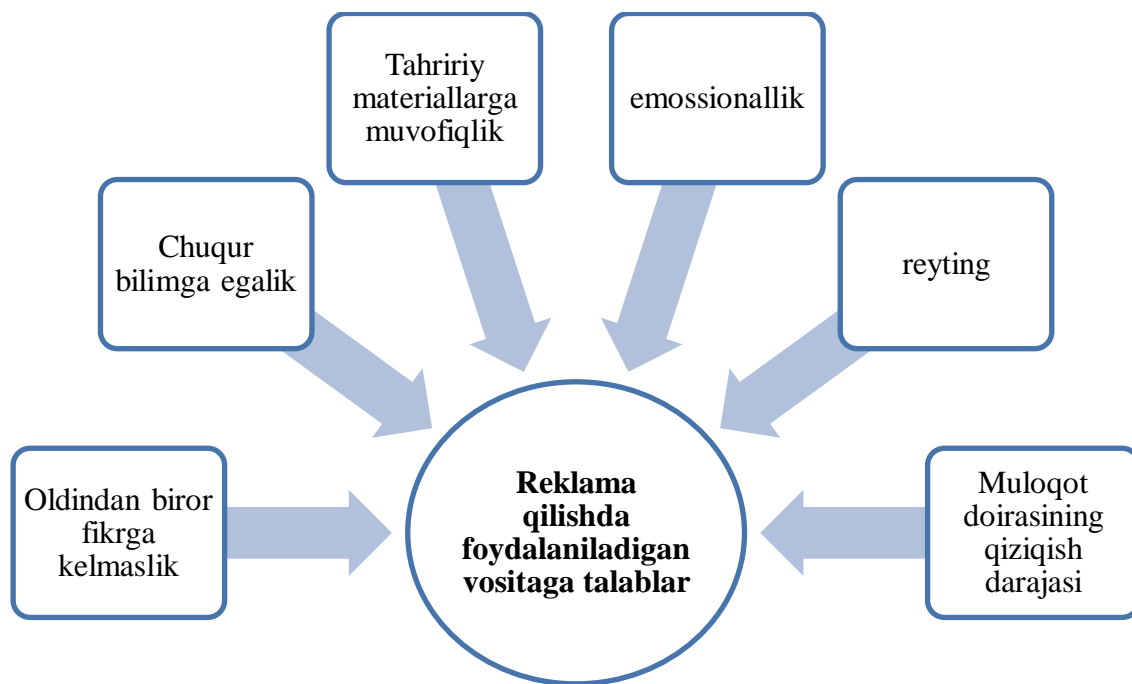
Tahririy materiallarga muvofiqlik

emossionallik

Chuqur bilimga egalik

reyting

Oldindan biror fikrga kelmaslik

**Reklama qilishda foydalaniladigan vositaga talablar**

Muloqot doirasining qiziqish darajasi